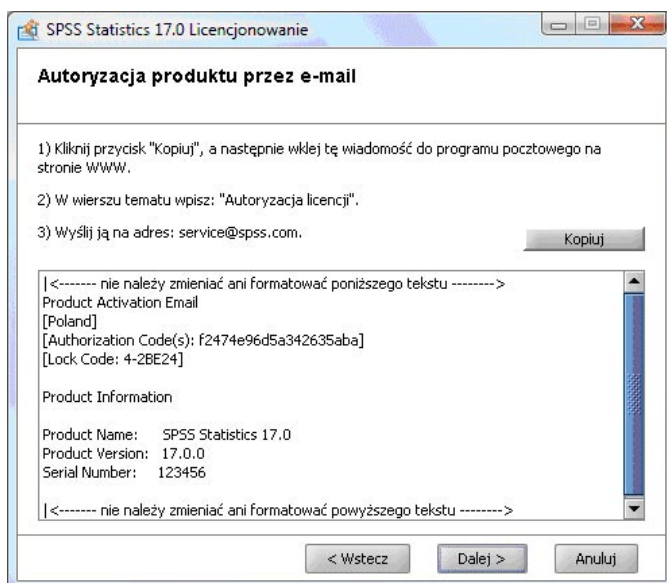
SPSS Statistics 17.0 Licencjonowanie

Autoryzacja produktu przez e-mail

1) Kliknij przycisk "Kopiuj", a następnie wklej tę wiadomość do programu pocztowego na stronie WWW.

2) W wierszu tematu wpisz: "Autoryzacja licencji".

3) Wyślij ją na adres: service@spss.com.

Kopiuj

|<------- nie należy zmieniać ani formatować poniższego tekstu -------->
Product Activation Email
[Poland]
[Authorization Code(s): f2474e96d5a342635aba]
[Lock Code: 4-2BE24]

Product Information

Product Name: SPSS Statistics 17.0
Product Version: 17.0.0
Serial Number: 123456

|<------- nie należy zmieniać ani formatować powyższego tekstu -------->

< Wstecz

Dalej >

Anuluj